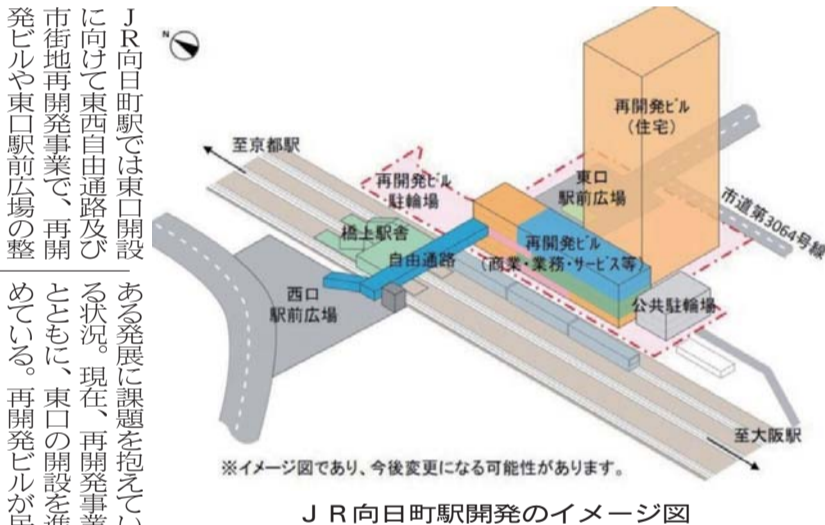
ＪＲ向日町駅では東口開設に向けて東西自由通路及び市街地再開発事業で、再開発ビルや東口駅前広場の整

ある発展に課題を抱えている状況。現在、再開発事業とともに、東口の開設を進めている。再開発ビルが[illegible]

N

至京都駅

再開発ビル
(住宅)

東口
駅前広場

再開発ビル
駐輪場

市道第3064号線

橋上駅舎

自由通路

再開発ビル
(商業・業務・サービス等)

西口
駅前広場

公共駐輪場

至大阪駅

※イメージ図であり、今後変更になる可能性があります。

ＪＲ向日町駅開発のイメージ図